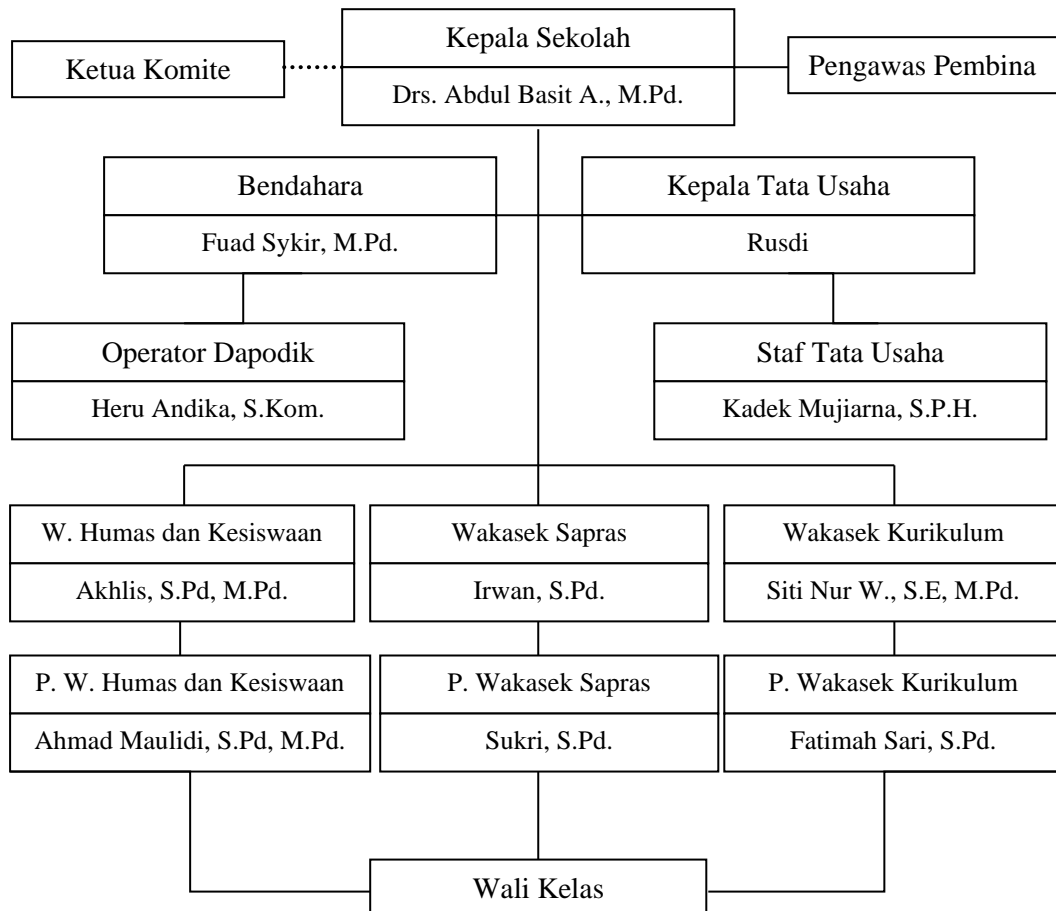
Kepala Sekolah
Drs. Abdul Basit A., M.Pd.

Ketua Komite

Pengawas Pembina

Bendahara
Fuad Sykir, M.Pd.

Kepala Tata Usaha
Rusdi

Operator Dapodik
Heru Andika, S.Kom.

Staf Tata Usaha
Kadek Mujiarna, S.P.H.

W. Humas dan Kesiswaan
Akhlis, S.Pd, M.Pd.

Wakasek Sapras
Irwan, S.Pd.

Wakasek Kurikulum
Siti Nur W., S.E, M.Pd.

P. W. Humas dan Kesiswaan
Ahmad Maulidi, S.Pd, M.Pd.

P. Wakasek Sapras
Sukri, S.Pd.

P. Wakasek Kurikulum
Fatimah Sari, S.Pd.

Wali Kelas